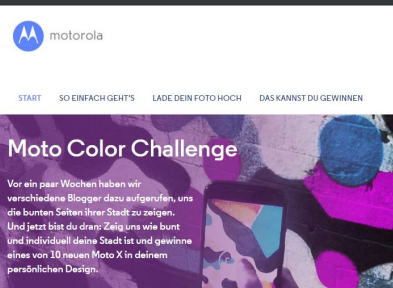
motorola

START SO EINFACH GEHT'S LADE DEIN FOTO HOCH DAS KANNST DU GEWINNEN

Moto Color Challenge

Vor ein paar Wochen haben wir verschiedene Blogger dazu aufgerufen, uns die bunten Seiten ihrer Stadt zu zeigen. Und jetzt bist du dran: Zeig uns wie bunt und individuell deine Stadt ist und gewinne eines von 10 neuen Moto X in deinem persönlichen Design.